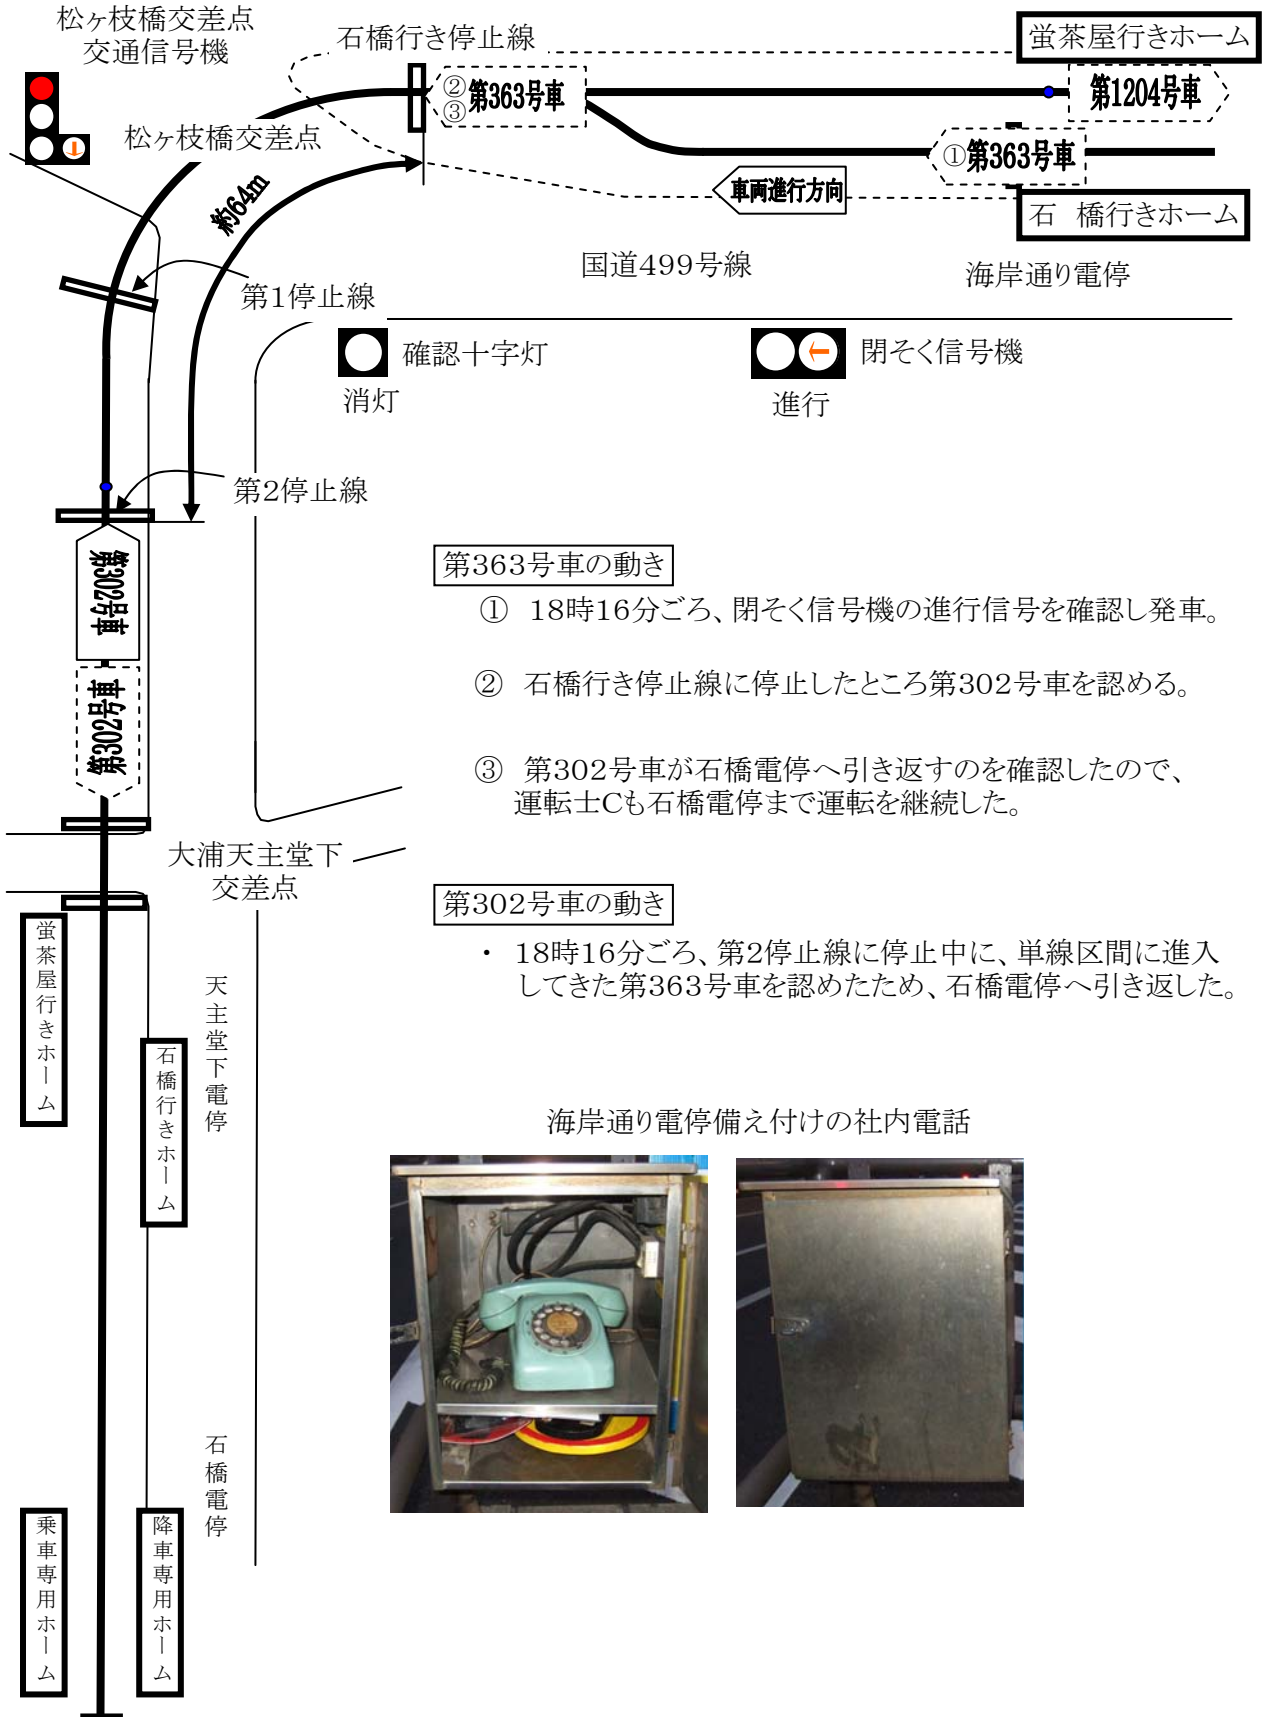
松ヶ枝橋交差点
交通信号機

石橋行き停止線

蛍茶屋行きホーム

②
③
第363号車

第1204号車

松ヶ枝橋交差点

約64m

①第363号車

車両進行方向

石　橋行きホーム

国道499号線

海岸通り電停

第1停止線

確認十字灯
消灯

閉そく信号機
進行

第2停止線

第302号車

第302号車

第363号車の動き

① 18時16分ごろ、閉そく信号機の進行信号を確認し発車。

② 石橋行き停止線に停止したところ第302号車を認める。

③ 第302号車が石橋電停へ引き返すのを確認したので、運転士Cも石橋電停まで運転を継続した。

大浦天主堂下
交差点

第302号車の動き

・ 18時16分ごろ、第2停止線に停止中に、単線区間に進入してきた第363号車を認めたため、石橋電停へ引き返した。

蛍茶屋行きホーム

石橋行きホーム

天主堂下電停

海岸通り電停備え付けの社内電話

石橋電停

乗車専用ホーム

降車専用ホーム